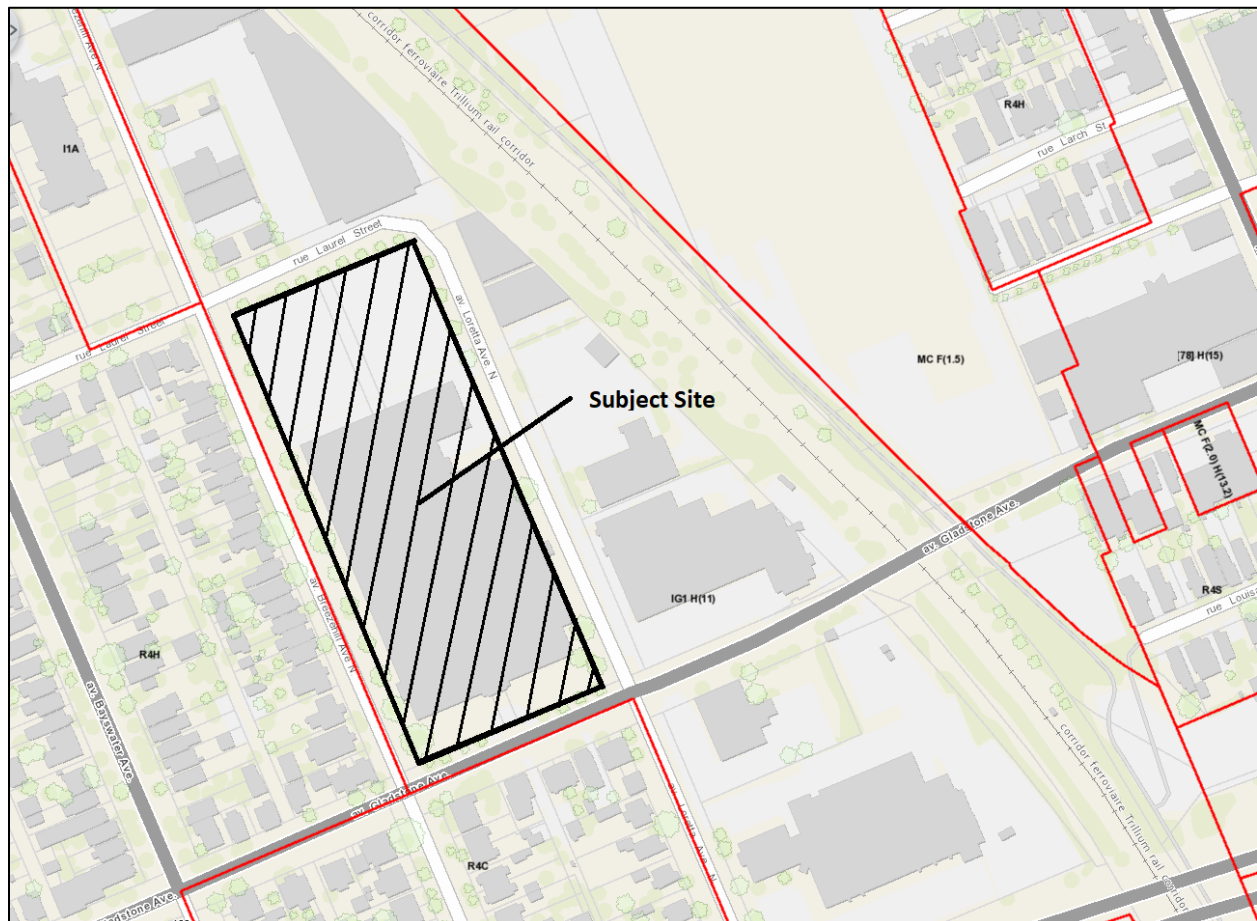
corridor ferroviaire Trillium rail corridor

I1A

R4H

rue Larch St

rue Laurel Street

rue Laurel Street

av. Loretta Ave N.

Subject Site

MC F(1.5)

[78] H(15)

MC F(2.0) H(13.2)

av. Gladstone Ave.

IG1 H(11)

R4S

rue Louisa

av. Breezehill Ave N

R4H

av. Bayswater Ave.

av. Gladstone Ave.

corridor ferroviaire Trillium rail corridor

av. Loretta Ave. N

R4C

Gladstone Ave.